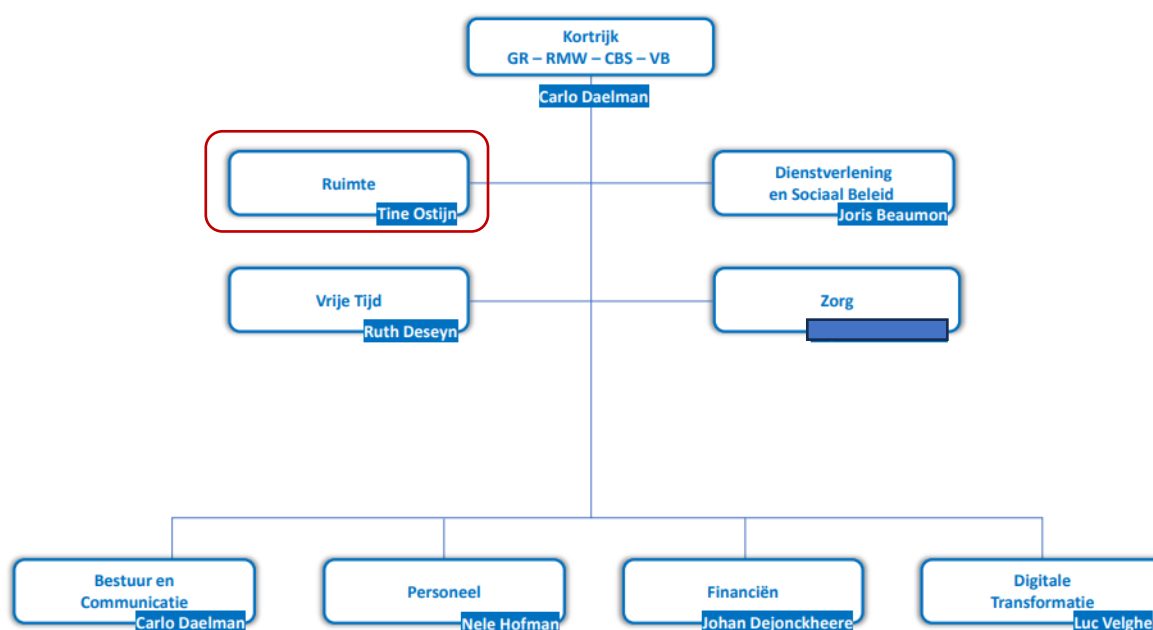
Kortrijk
GR – RMW – CBS – VB
Carlo Daelman

Ruimte
Tine Ostijn

Dienstverlening en Sociaal Beleid
Joris Beaumon

Vrije Tijd
Ruth Deseyn

Zorg

Bestuur en Communicatie
Carlo Daelman

Personeel
Nele Hofman

Financiën
Johan Dejonckheere

Digitale Transformatie
Luc Velghe